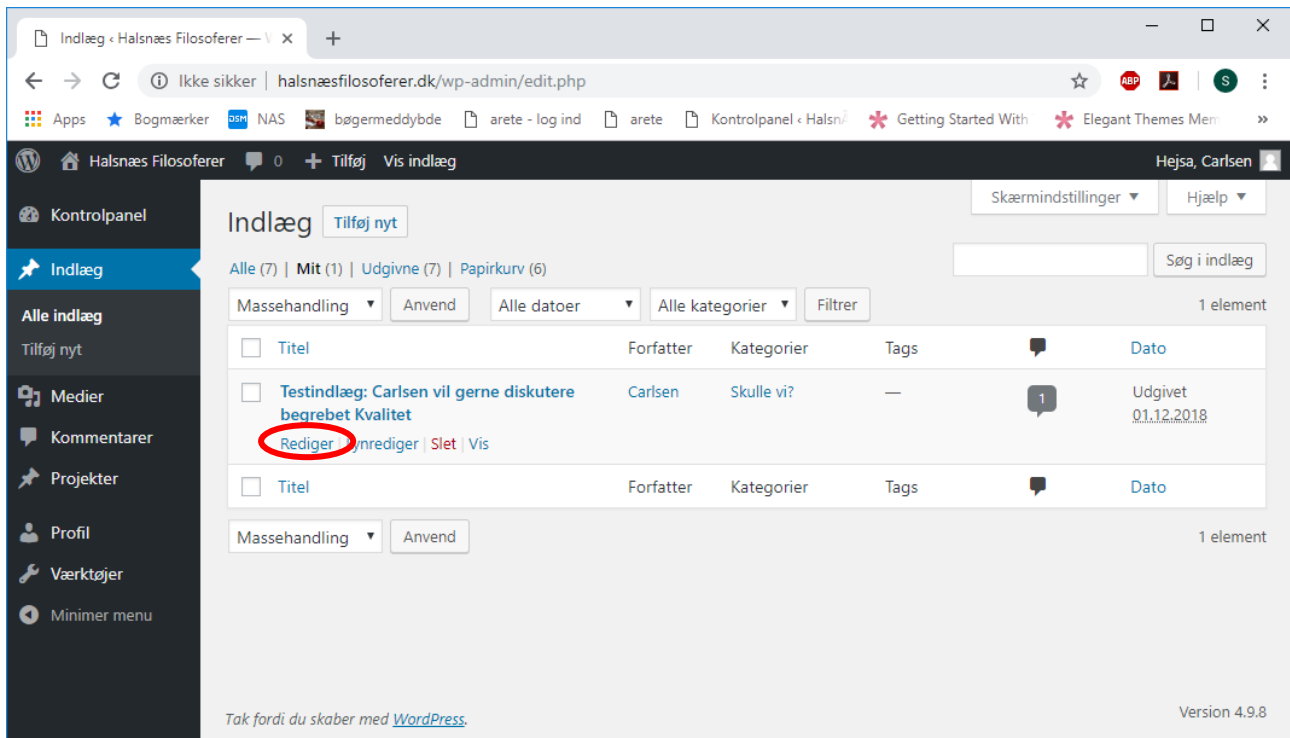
Indlæg ‹ Halsnæs Filosoferer — W ×
+
Ikke sikker | halsnæsfilosoferer.dk/wp-admin/edit.php
Apps Bogmærker NAS bøgermeddybde arete - log ind arete Kontrolpanel ‹ Halsn Getting Started With Elegant Themes Men »

Halsnæs Filosoferer 0 + Tilføj Vis indlæg
Hejsa, Carlsen

Kontrolpanel
Indlæg
Alle indlæg
Tilføj nyt
Medier
Kommentarer
Projekter
Profil
Værktøjer
Minimer menu

Skærmindstillinger ▼ Hjælp ▼

Indlæg Tilføj nyt

Alle (7) | Mit (1) | Udgivne (7) | Papirkurv (6)

Søg i indlæg

Massehandling ▼ Anvend Alle datoer ▼ Alle kategorier ▼ Filtrer 1 element

| | Titel | Forfatter | Kategorier | Tags | | Dato |
|---|---|---|---|---|---|---|
| | Testindlæg: Carlsen vil gerne diskutere begrebet Kvalitet<br>Rediger \| Lynrediger \| Slet \| Vis | Carlsen | Skulle vi? | — | 1 | Udgivet 01.12.2018 |
| | Titel | Forfatter | Kategorier | Tags | | Dato |

Massehandling ▼ Anvend 1 element

Tak fordi du skaber med WordPress.

Version 4.9.8